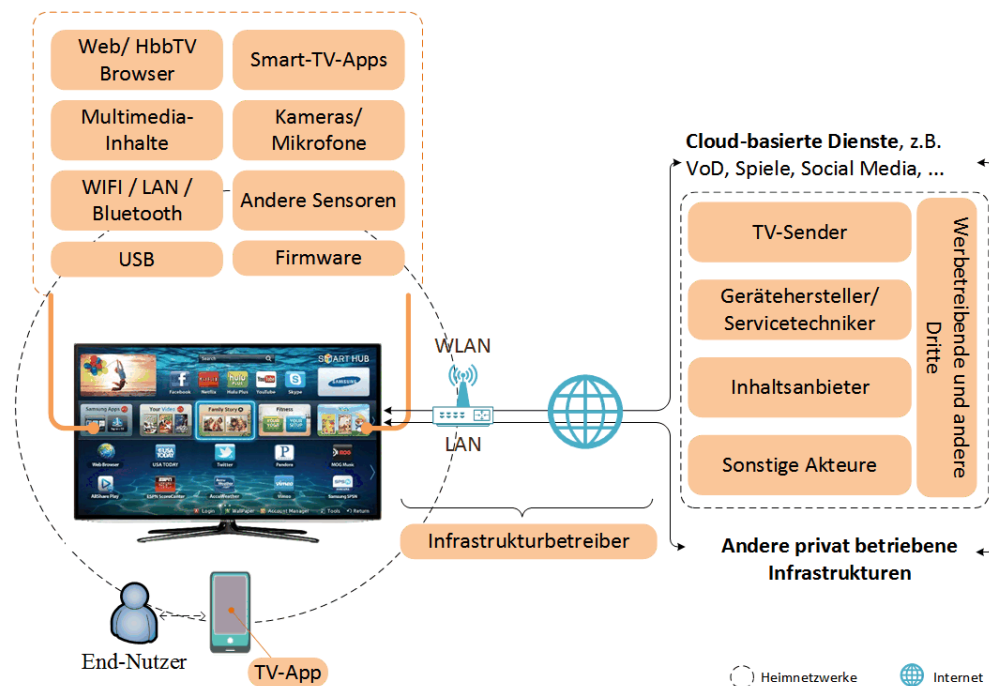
Web/ HbbTV Browser

Smart-TV-Apps

Multimedia-Inhalte

Kameras/ Mikrofone

WIFI / LAN / Bluetooth

Andere Sensoren

USB

Firmware

Cloud-basierte Dienste, z.B. VoD, Spiele, Social Media, ...

TV-Sender

Gerätehersteller/ Servicetechniker

Inhaltsanbieter

Sonstige Akteure

Werbetreibende und andere Dritte

WLAN

LAN

SMART HUB

Search

Facebook

Netflix

Hulu Plus

YouTube

Skype

SAMSUNG

Samsung Apps

Your Video

Family Story

Fitness

Kids

Web Browser

USA TODAY

Twitter

Pandora

MOG Music

AllShare Play

ESPN ScoreCenter

AccuWeather

Vimeo

Samsung SPSN

Login

MultiPaper

Account Manager

Tools

Return

Infrastrukturbetreiber

Andere privat betriebene Infrastrukturen

End-Nutzer

TV-App

Heimnetzwerke

Internet